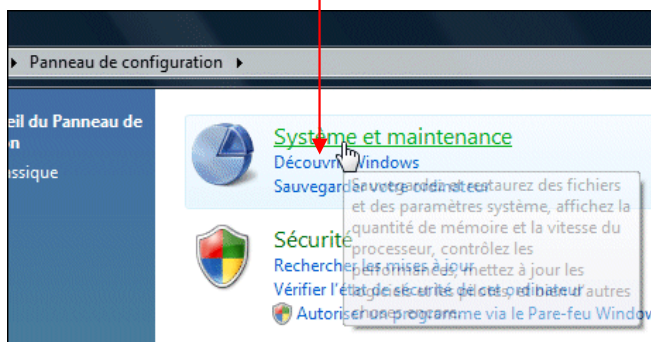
Panneau de configuration

eil du Panneau de
n
ssique

Système et maintenance
Découvrir Windows
Sauvegardez

Sauvegardez et restaurez des fichiers et des paramètres système, affichez la quantité de mémoire et la vitesse du processeur, contrôlez les performances, mettez à jour les logiciels et les pilotes, et effectuez d'autres choses.

Sécurité
Rechercher les mises à jour
Vérifier l'état de sécurité de cet ordinateur
Autoriser un programme via le Pare-feu Window